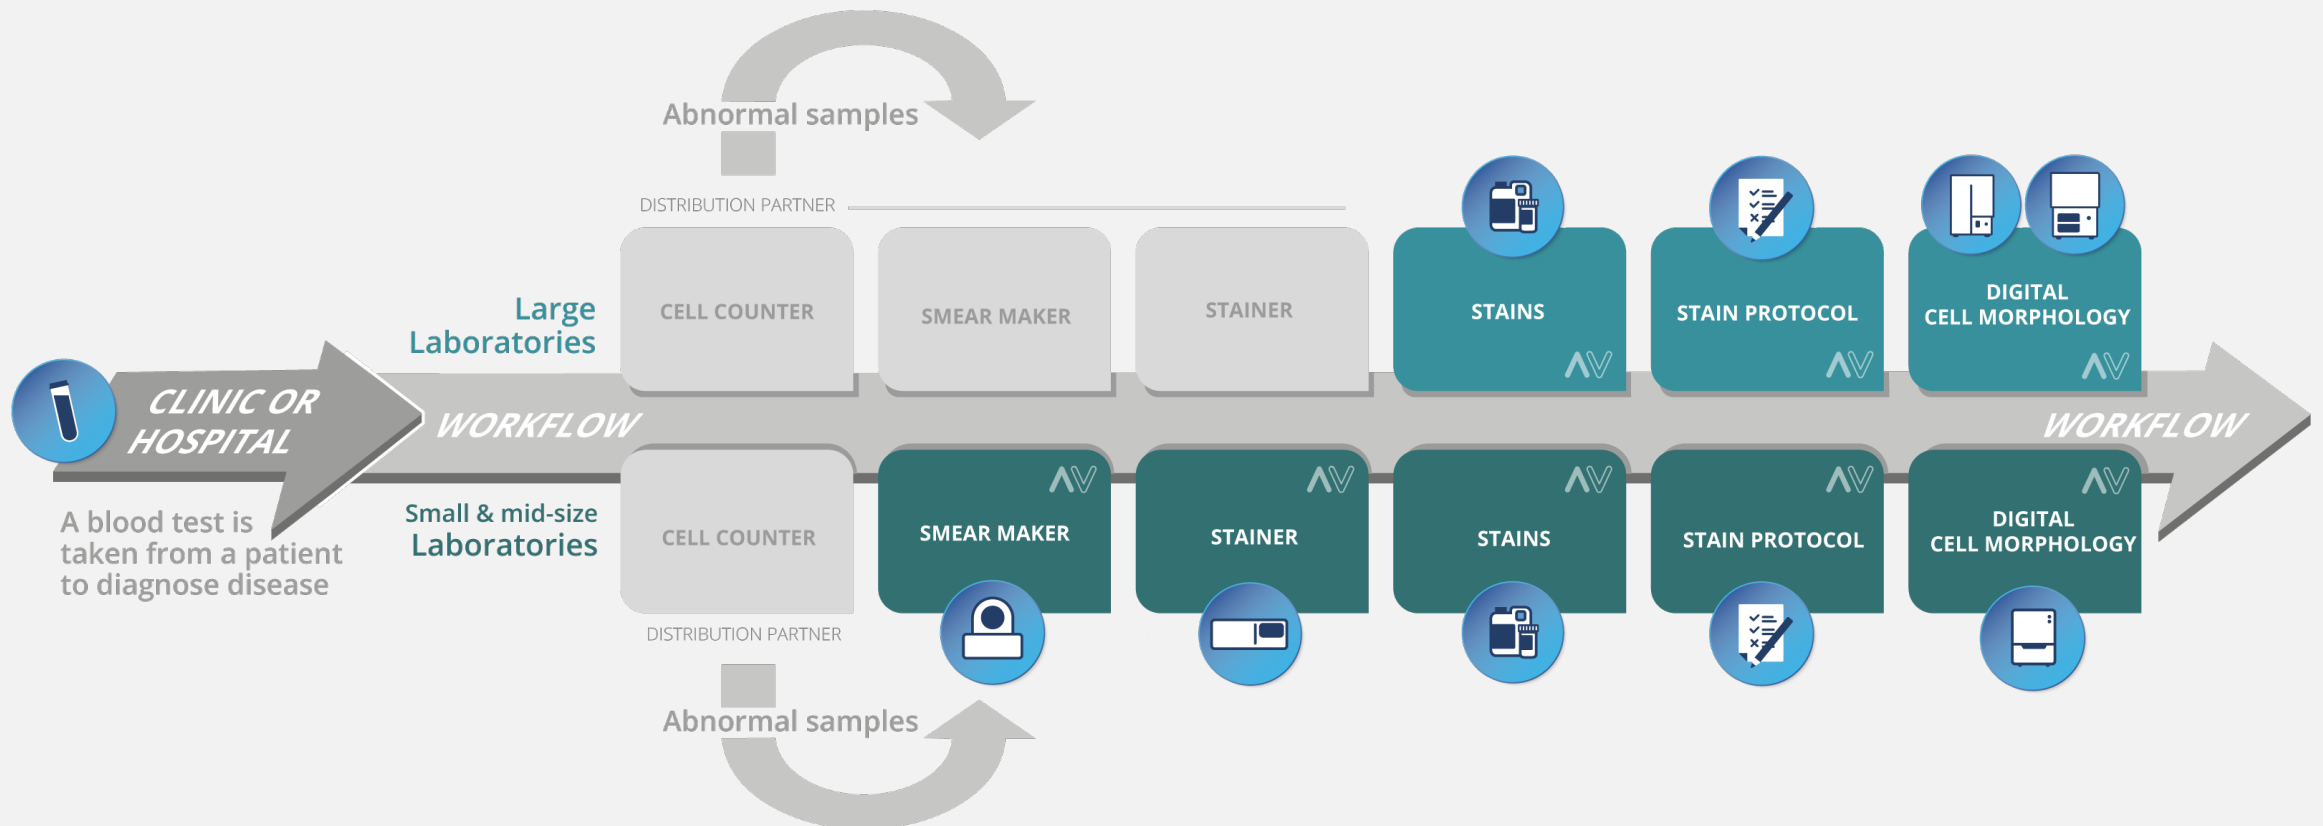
Abnormal samples

DISTRIBUTION PARTNER

Large Laboratories

CELL COUNTER

SMEAR MAKER

STAINER

STAINS

AV

STAIN PROTOCOL

AV

DIGITAL CELL MORPHOLOGY

AV

CLINIC OR HOSPITAL

WORKFLOW

WORKFLOW

A blood test is taken from a patient to diagnose disease

Small & mid-size Laboratories

CELL COUNTER

AV

SMEAR MAKER

AV

STAINER

AV

STAINS

AV

STAIN PROTOCOL

AV

DIGITAL CELL MORPHOLOGY

DISTRIBUTION PARTNER

Abnormal samples